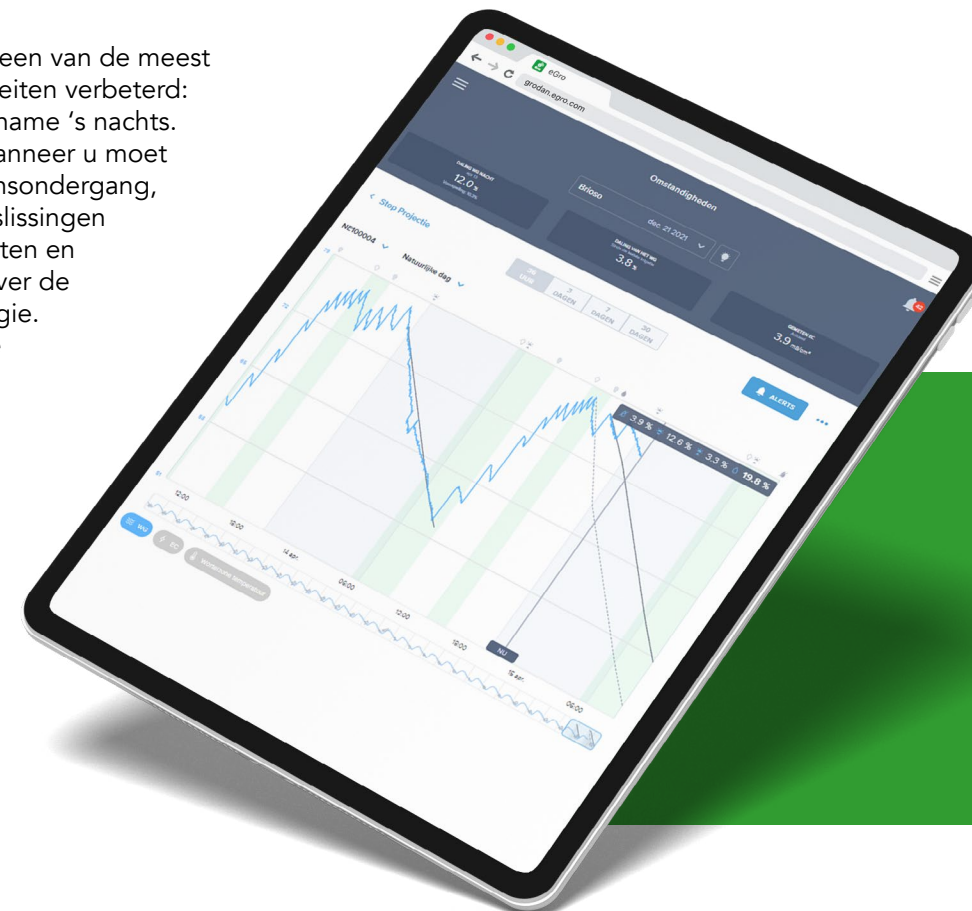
een van de meest
eiten verbeterd:
name 's nachts.
anneer u moet
nsondergang,
slissingen
ten en
ver de
gie.

eGro
grodan.egro.com

DALING SIDS NACHT
12.0 %

Omstandigheden
Brioso
dec 21 2021

DALING VAN HET WG
3.8 %

GEMETEN EC
3.9 mS/cm

< Stap Projectie
NE100004
Natuurlijke dag

24 UUR
3 DAGEN
7 DAGEN
30 DAGEN

ALERTS

3.9 %
12.6 %
3.3 %
19.8 %

12:00
18:00
14 apr.
06:00
12:00
18:00
15 apr.
06:00

WG
EC
Wortelzone temperatuur

NU